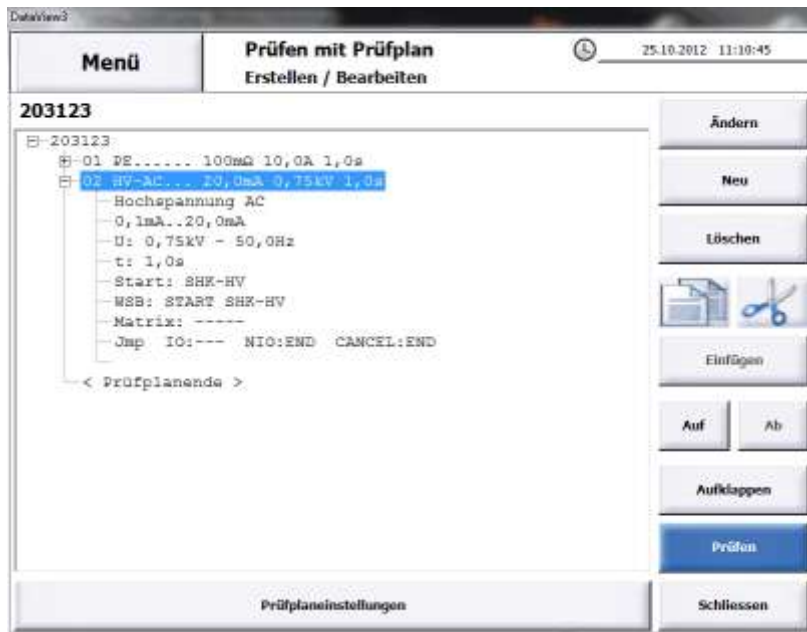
DataView3

Menü

Prüfen mit Prüfplan
Erstellen / Bearbeiten

25.10.2012 11:10:45

203123

203123
01 PE...... 100mΩ 10,0A 1,0s
02 HV-AC... 20,0mA 0,75kV 1,0s
Hochspannung AC
0,1mA..20,0mA
U: 0,75kV - 50,0Hz
t: 1,0s
Start: SHK-HV
WSB: START SHK-HV
Matrix: -----
Jmp IO:--- NIO:END CANCEL:END
< Prüfplanende >

Ändern

Neu

Löschen

Einfügen

Auf

Ab

Aufklappen

Prüfen

Prüfplaneinstellungen

Schliessen